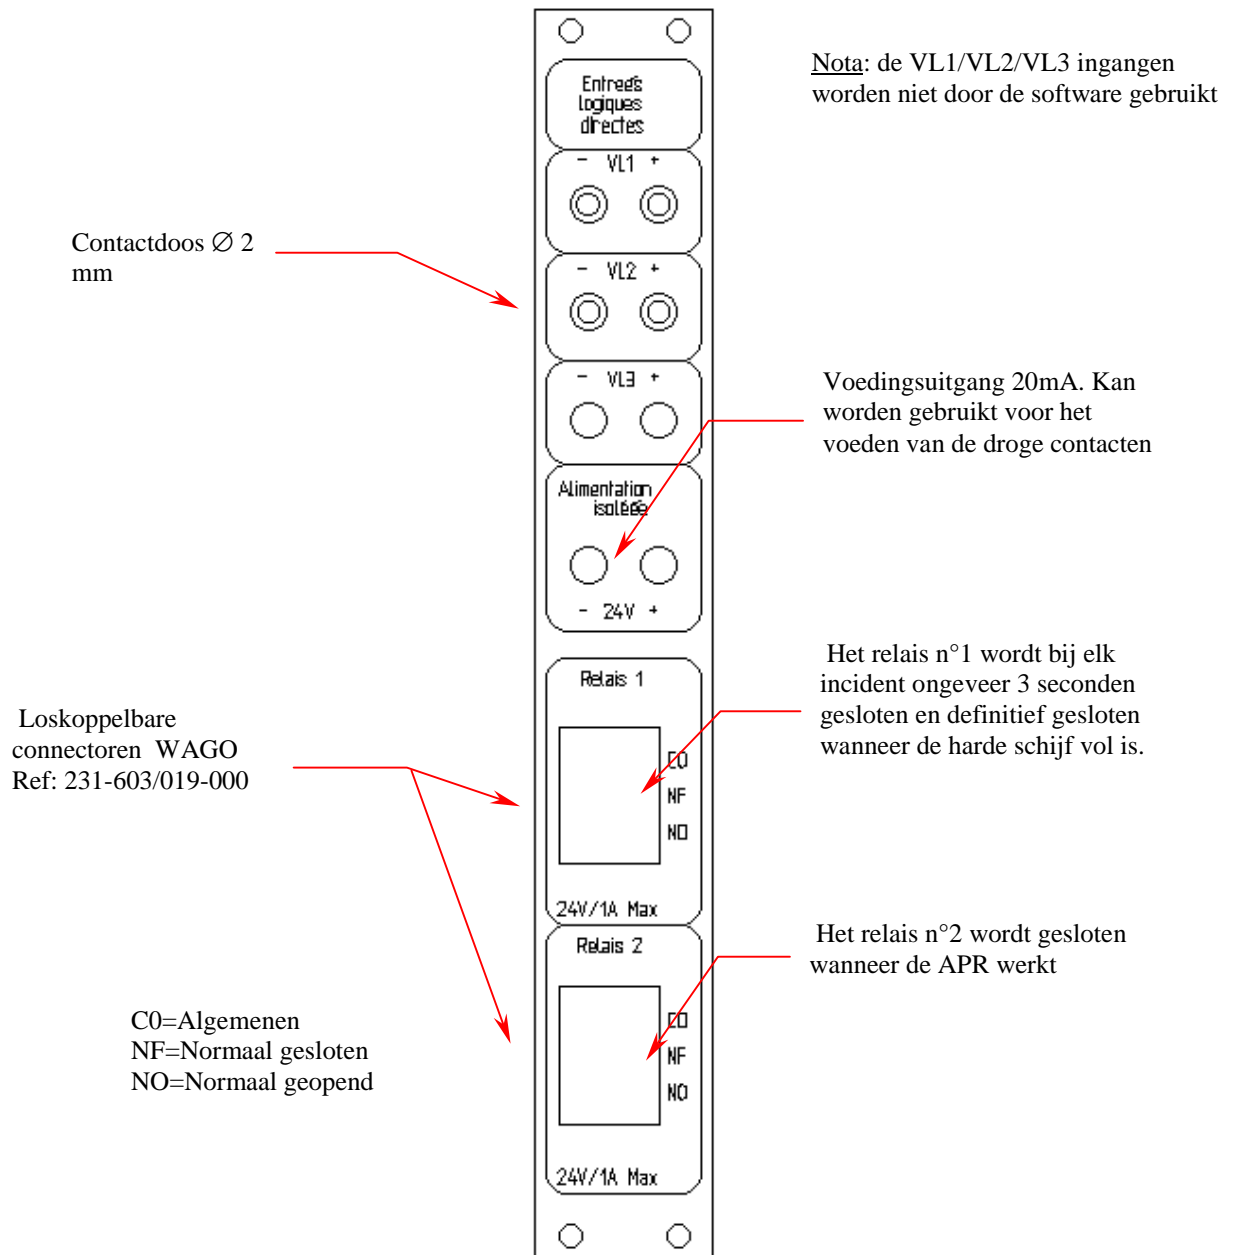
Nota: de VL1/VL2/VL3 ingangen worden niet door de software gebruikt

Entrees logiques directes

- VL1 +

Contactdoos ∅ 2 mm

- VL2 +

- VL3 +

Voedingsuitgang 20mA. Kan worden gebruikt voor het voeden van de droge contacten

Alimentation isolée

- 24V +

Het relais n°1 wordt bij elk incident ongeveer 3 seconden gesloten en definitief gesloten wanneer de harde schijf vol is.

Relais 1

Loskoppelbare connectoren WAGO Ref: 231-603/019-000

CO
NF
NO

24V/1A Max

Relais 2

Het relais n°2 wordt gesloten wanneer de APR werkt

C0=Algemenen
NF=Normaal gesloten
NO=Normaal geopend

CO
NF
NO

24V/1A Max